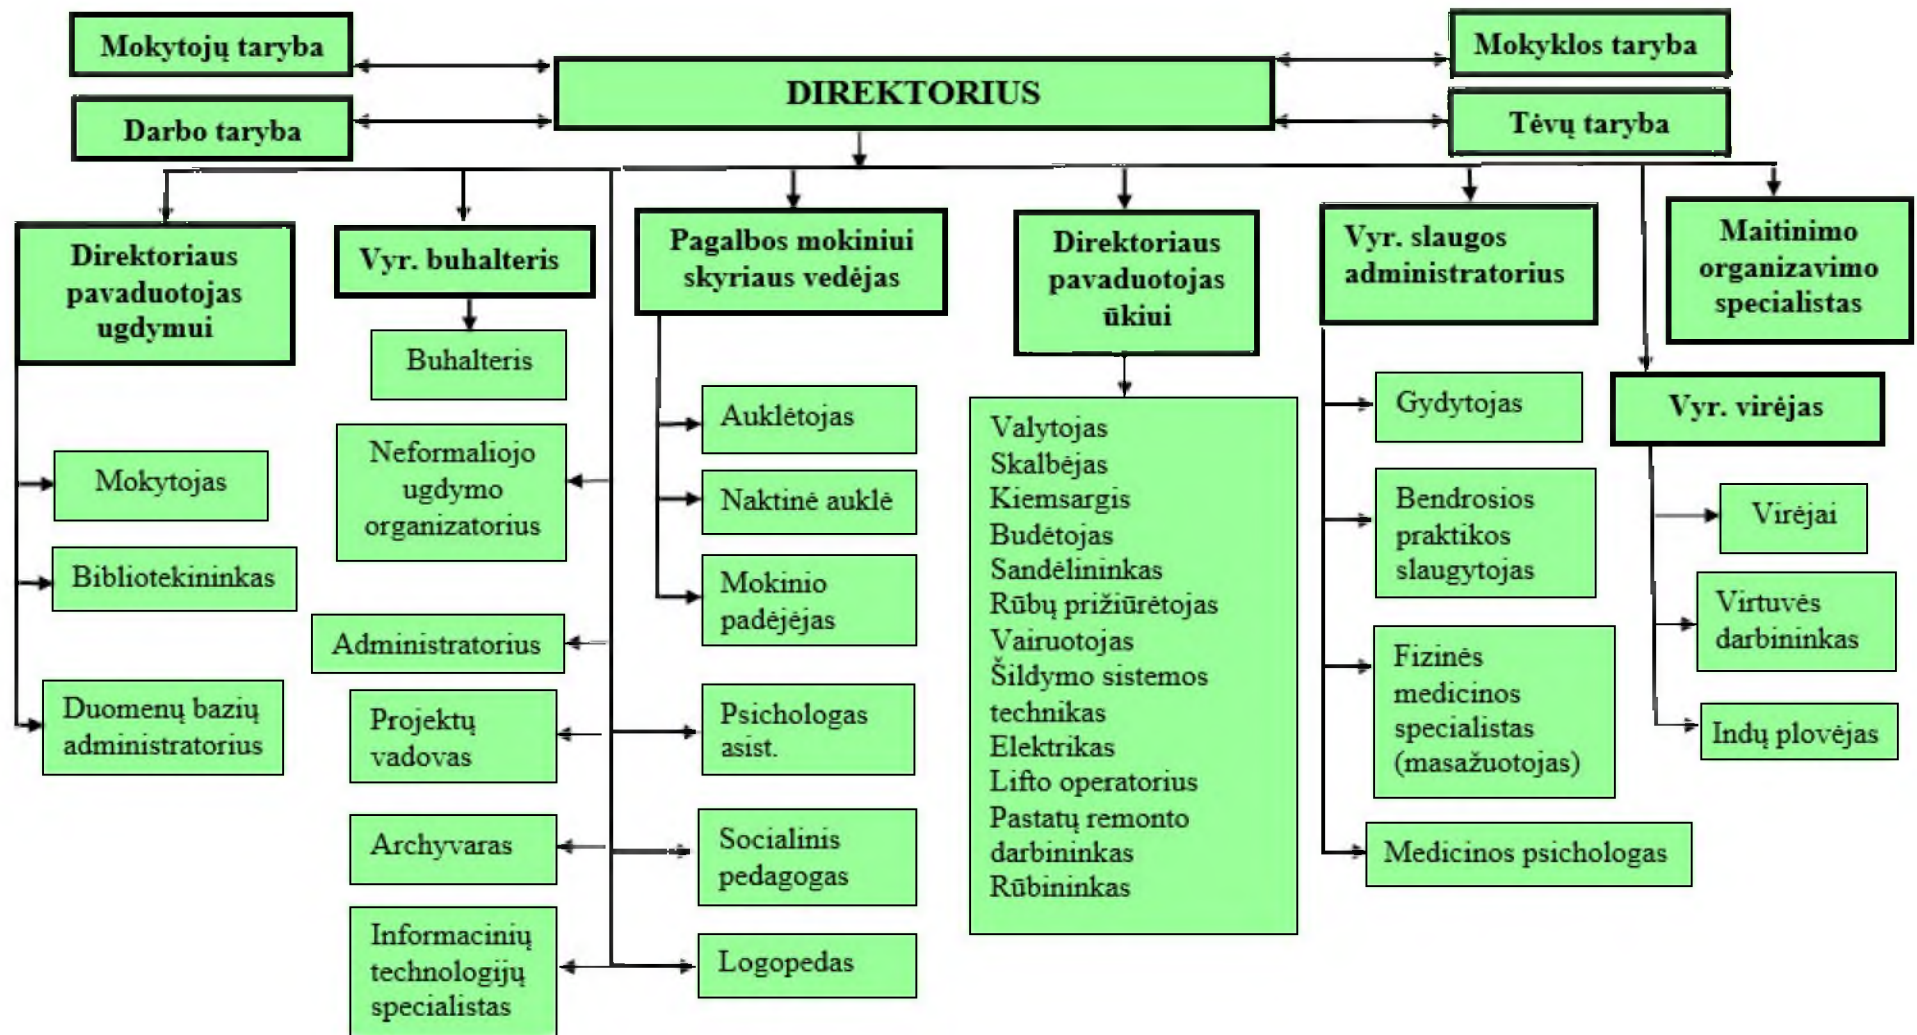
Mokytojų taryba

DIREKTORIUS

Mokyklos taryba

Darbo taryba

Tėvų taryba

Direktoriaus pavaduotojas ugdymui

Vyr. buhalteris

Pagalbos mokiniui skyriaus vedėjas

Direktoriaus pavaduotojas ūkiui

Vyr. slaugos administratorius

Maitinimo organizavimo specialistas

Buhalteris

Auklėtojas

Valytojas
Skalbėjas
Kiemsargis
Budėtojas
Sandėlininkas
Rūbų prižiūrėtojas
Vairuotojas
Šildymo sistemos technikas
Elektrikas
Lifto operatorius
Pastatų remonto darbininkas
Rūbininkas

Gydytojas

Vyr. virėjas

Neformaliojo ugdymo organizatorius

Mokytojas

Naktinė auklė

Bendrosios praktikos slaugytojas

Virėjai

Bibliotekininkas

Mokinio padėjėjas

Virtuvės darbininkas

Administratorius

Fizinės medicinos specialistas (masažuotojas)

Duomenų bazių administratorius

Projektų vadovas

Psichologas asist.

Indų plovėjas

Archyvaras

Socialinis pedagogas

Medicinos psichologas

Informacinių technologijų specialistas

Logopedas